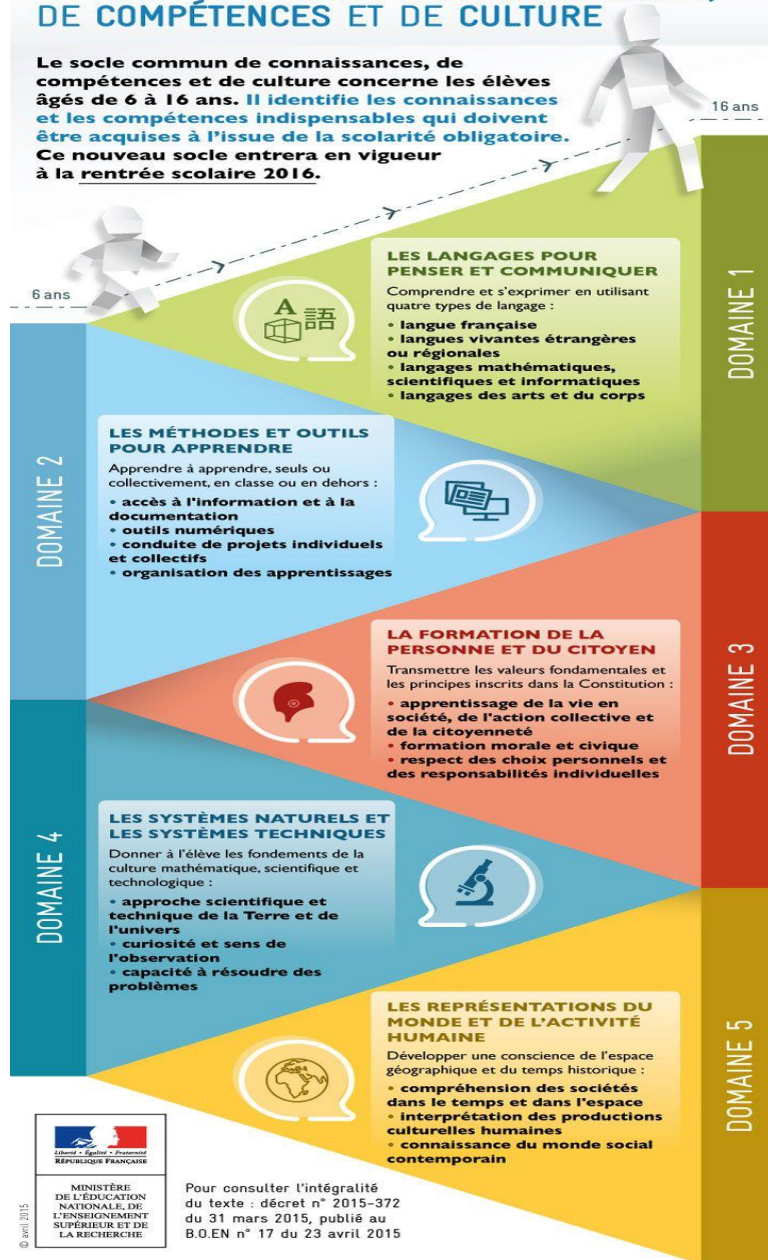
DE COMPÉTENCES ET DE CULTURE

Le socle commun de connaissances, de compétences et de culture concerne les élèves âgés de 6 à 16 ans. Il identifie les connaissances et les compétences indispensables qui doivent être acquises à l'issue de la scolarité obligatoire. Ce nouveau socle entrera en vigueur à la rentrée scolaire 2016.

16 ans

6 ans

DOMAINE 1

LES LANGAGES POUR PENSER ET COMMUNIQUER

Comprendre et s'exprimer en utilisant quatre types de langage :
• langue française
• langues vivantes étrangères ou régionales
• langages mathématiques, scientifiques et informatiques
• langages des arts et du corps

DOMAINE 2

LES MÉTHODES ET OUTILS POUR APPRENDRE

Apprendre à apprendre, seuls ou collectivement, en classe ou en dehors :
• accès à l'information et à la documentation
• outils numériques
• conduite de projets individuels et collectifs
• organisation des apprentissages

DOMAINE 3

LA FORMATION DE LA PERSONNE ET DU CITOYEN

Transmettre les valeurs fondamentales et les principes inscrits dans la Constitution :
• apprentissage de la vie en société, de l'action collective et de la citoyenneté
• formation morale et civique
• respect des choix personnels et des responsabilités individuelles

DOMAINE 4

LES SYSTÈMES NATURELS ET LES SYSTÈMES TECHNIQUES

Donner à l'élève les fondements de la culture mathématique, scientifique et technologique :
• approche scientifique et technique de la Terre et de l'univers
• curiosité et sens de l'observation
• capacité à résoudre des problèmes

DOMAINE 5

LES REPRÉSENTATIONS DU MONDE ET DE L'ACTIVITÉ HUMAINE

Développer une conscience de l'espace géographique et du temps historique :
• compréhension des sociétés dans le temps et dans l'espace
• interprétation des productions culturelles humaines
• connaissance du monde social contemporain

Liberté • Égalité • Fraternité
RÉPUBLIQUE FRANÇAISE

MINISTÈRE DE L'ÉDUCATION NATIONALE, DE L'ENSEIGNEMENT SUPÉRIEUR ET DE LA RECHERCHE

© avril 2015

Pour consulter l'intégralité du texte : décret n° 2015-372 du 31 mars 2015, publié au B.O.EN n° 17 du 23 avril 2015